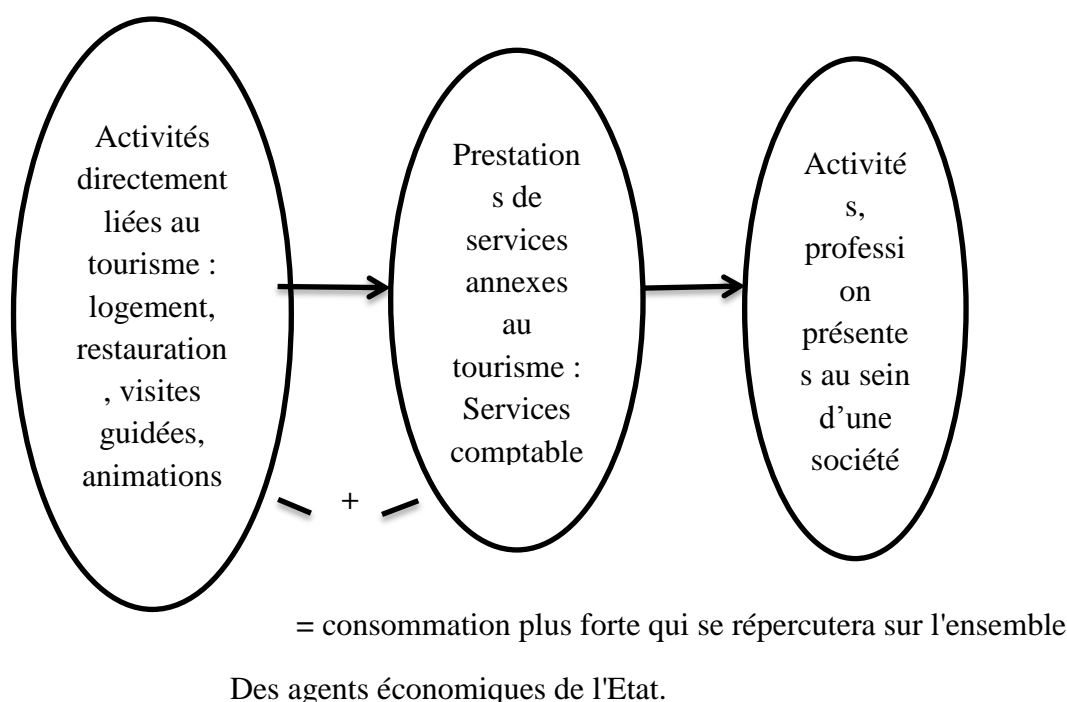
Activités directement liées au tourisme : logement, restauration, visites guidées, animations

Prestations de services annexes au tourisme : Services comptable

Activités, profession présentes au sein d'une société

+

= consommation plus forte qui se répercutera sur l'ensemble

Des agents économiques de l'Etat.